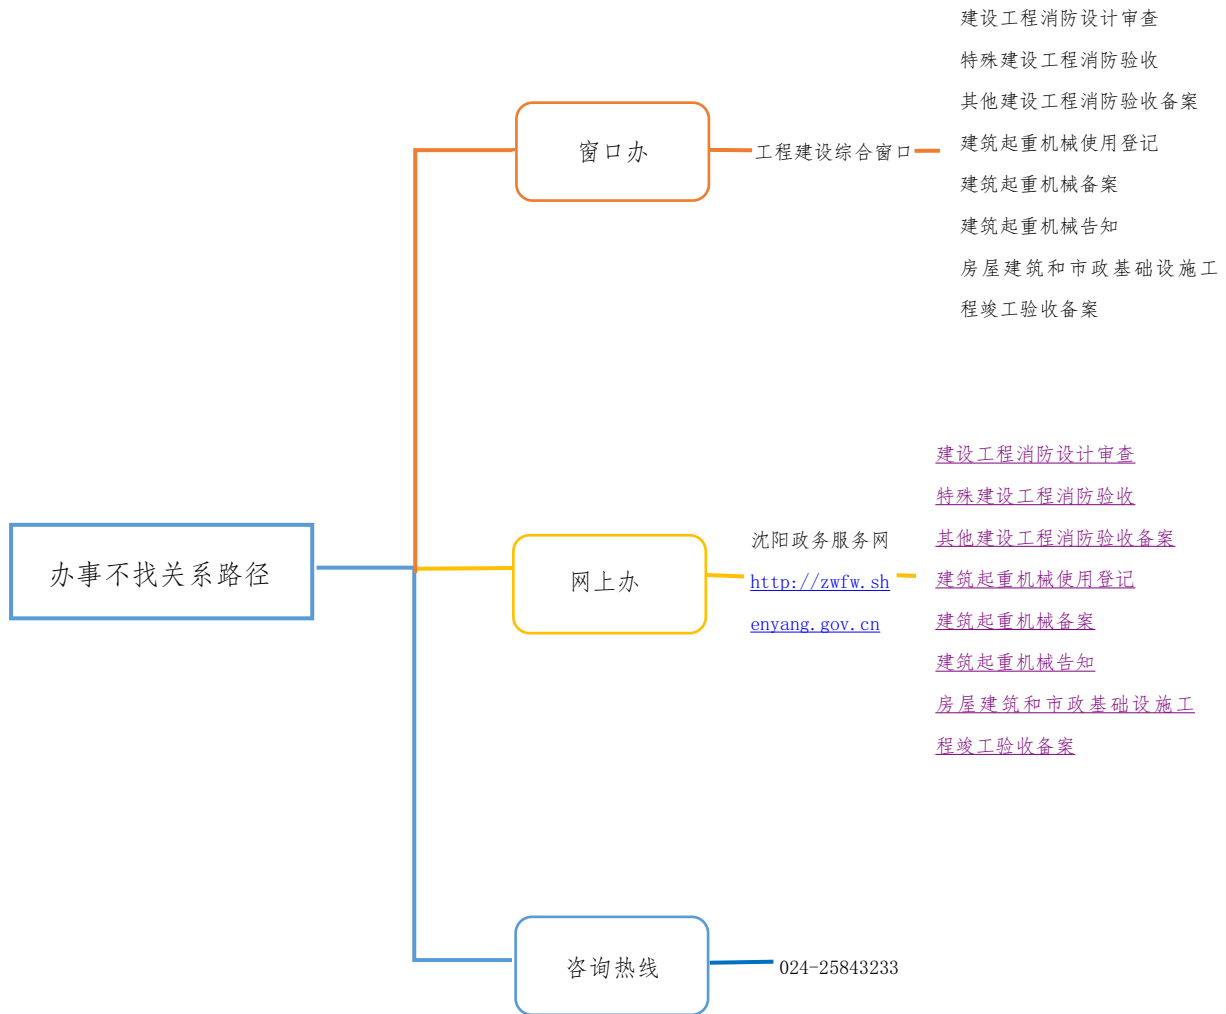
办事不找关系路径

窗口办

工程建设综合窗口

建设工程消防设计审查
特殊建设工程消防验收
其他建设工程消防验收备案
建筑起重机械使用登记
建筑起重机械备案
建筑起重机械告知
房屋建筑和市政基础设施工程竣工验收备案

网上办

沈阳政务服务网
http://zwfw.shenyang.gov.cn

建设工程消防设计审查
特殊建设工程消防验收
其他建设工程消防验收备案
建筑起重机械使用登记
建筑起重机械备案
建筑起重机械告知
房屋建筑和市政基础设施工程竣工验收备案

咨询热线

024-25843233